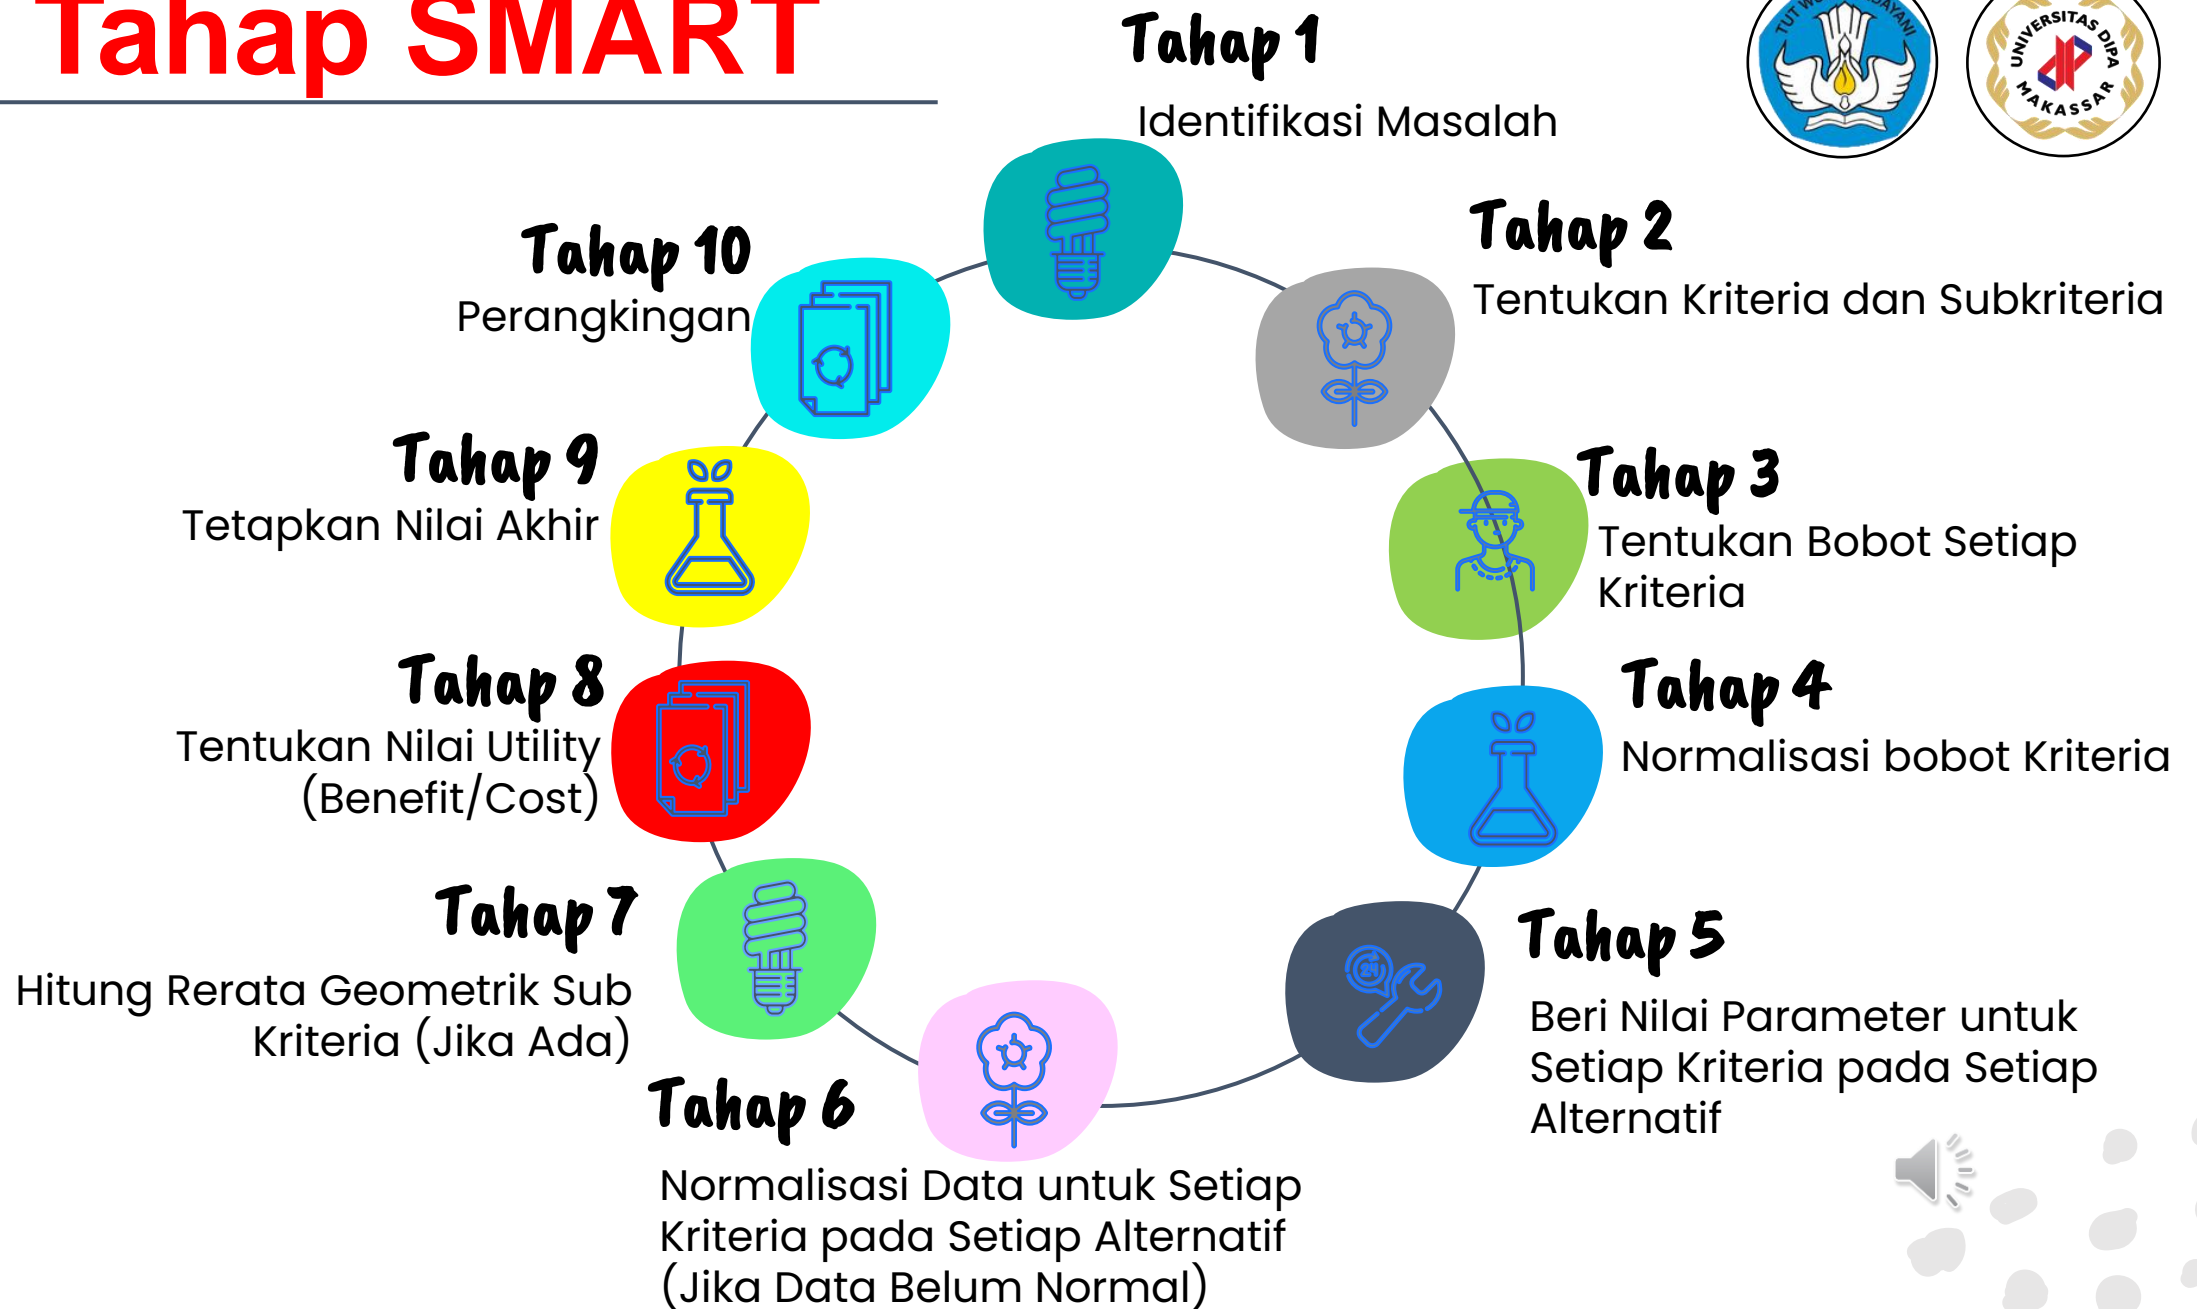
Tahap SMART

Tahap 1
Identifikasi Masalah

Tahap 2
Tentukan Kriteria dan Subkriteria

Tahap 3
Tentukan Bobot Setiap Kriteria

Tahap 4
Normalisasi bobot Kriteria

Tahap 5
Beri Nilai Parameter untuk Setiap Kriteria pada Setiap Alternatif

Tahap 6
Normalisasi Data untuk Setiap Kriteria pada Setiap Alternatif (Jika Data Belum Normal)

Tahap 7
Hitung Rerata Geometrik Sub Kriteria (Jika Ada)

Tahap 8
Tentukan Nilai Utility (Benefit/Cost)

Tahap 9
Tetapkan Nilai Akhir

Tahap 10
Perangkingan

TUT WURI HANDAYANI

UNIVERSITAS DIPA MAKASSAR